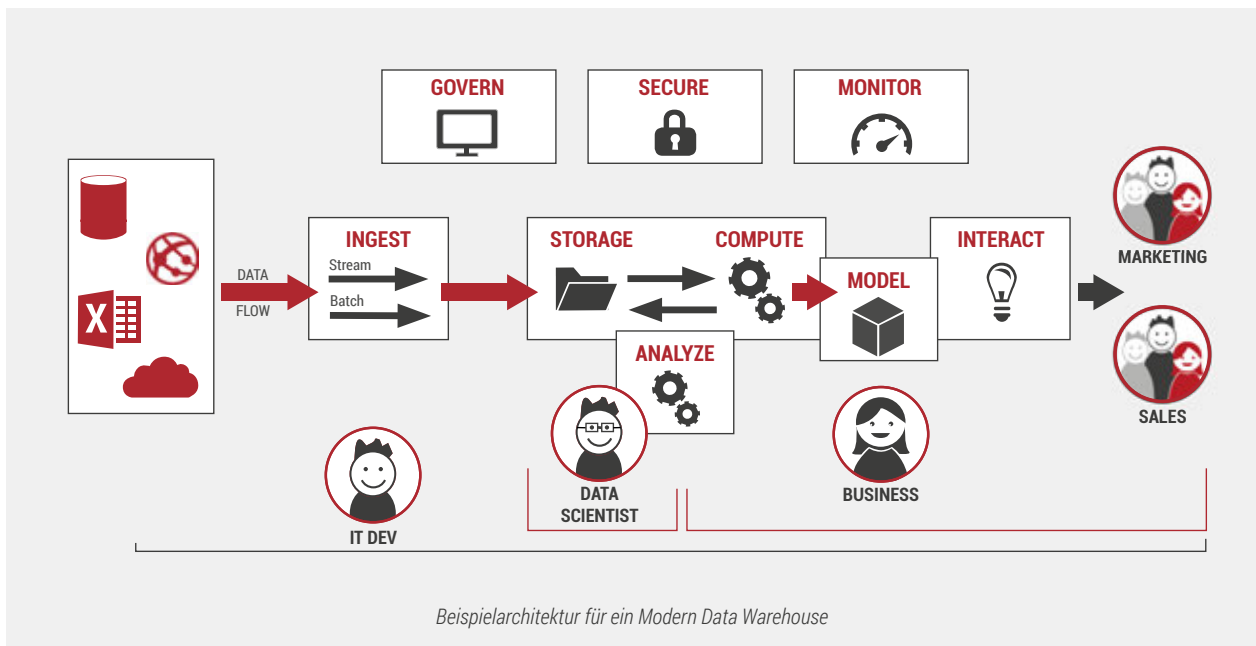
GOVERN

SECURE

MONITOR

DATA
FLOW

INGEST
Stream
Batch

STORAGE

COMPUTE

MODEL

INTERACT

MARKETING

SALES

ANALYZE

DATA
SCIENTIST

BUSINESS

IT DEV

*Beispielarchitektur für ein Modern Data Warehouse*